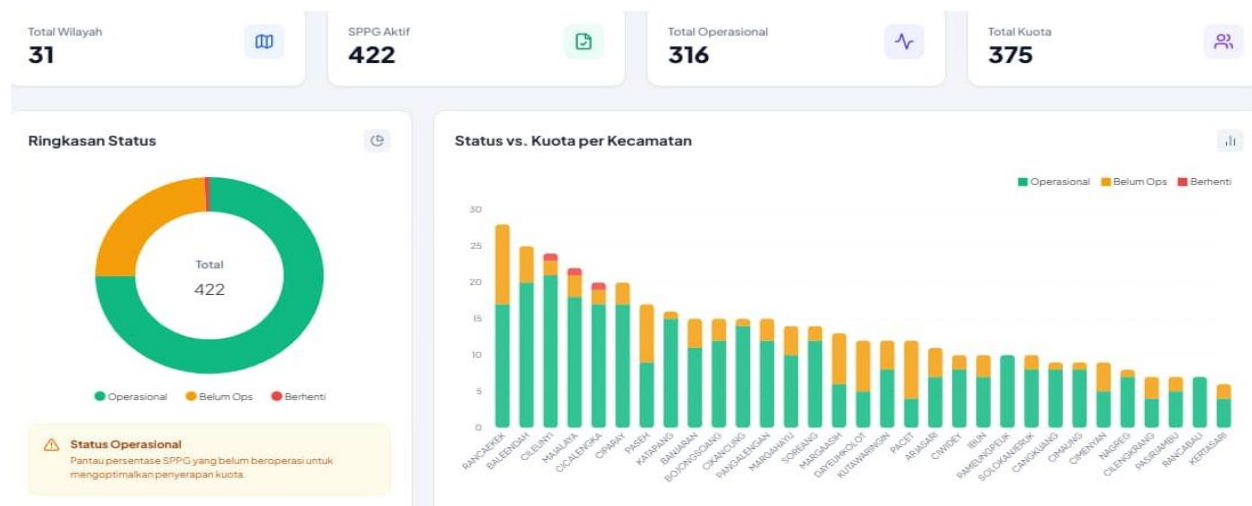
Total Wilayah
31

SPPG Aktif
422

Total Operasional
316

Total Kuota
375

Ringkasan Status

Total
422

Operasional Belum Ops Berhenti

Status Operasional
Pantau persentase SPPG yang belum beroperasi untuk mengoptimalkan penyerapan kuota.

Status vs. Kuota per Kecamatan

Operasional Belum Ops Berhenti

30
25
20
15
10
5
0

RANCAEKEK
BALEENDAH
CILEUNYI
MAJALAYA
CICALENGKA
CIPARAY
PASEH
KATAPANG
BANJARAN
BOJONGSOANG
CIKANCUNG
PANGALENGAN
MARGAHAYU
SOREANG
MARGAASIH
DAYEUHKOLOT
KUTAWARINGIN
PACET
ARJASARI
CIWIDEY
IBUN
PAMEUNGPEUK
SOLOKANJERUK
CANGKUANG
CIMAUNG
CIMENYAN
NAGREG
CILENGKRANG
PASIRJAMBU
RANCABALI
KERTASARI